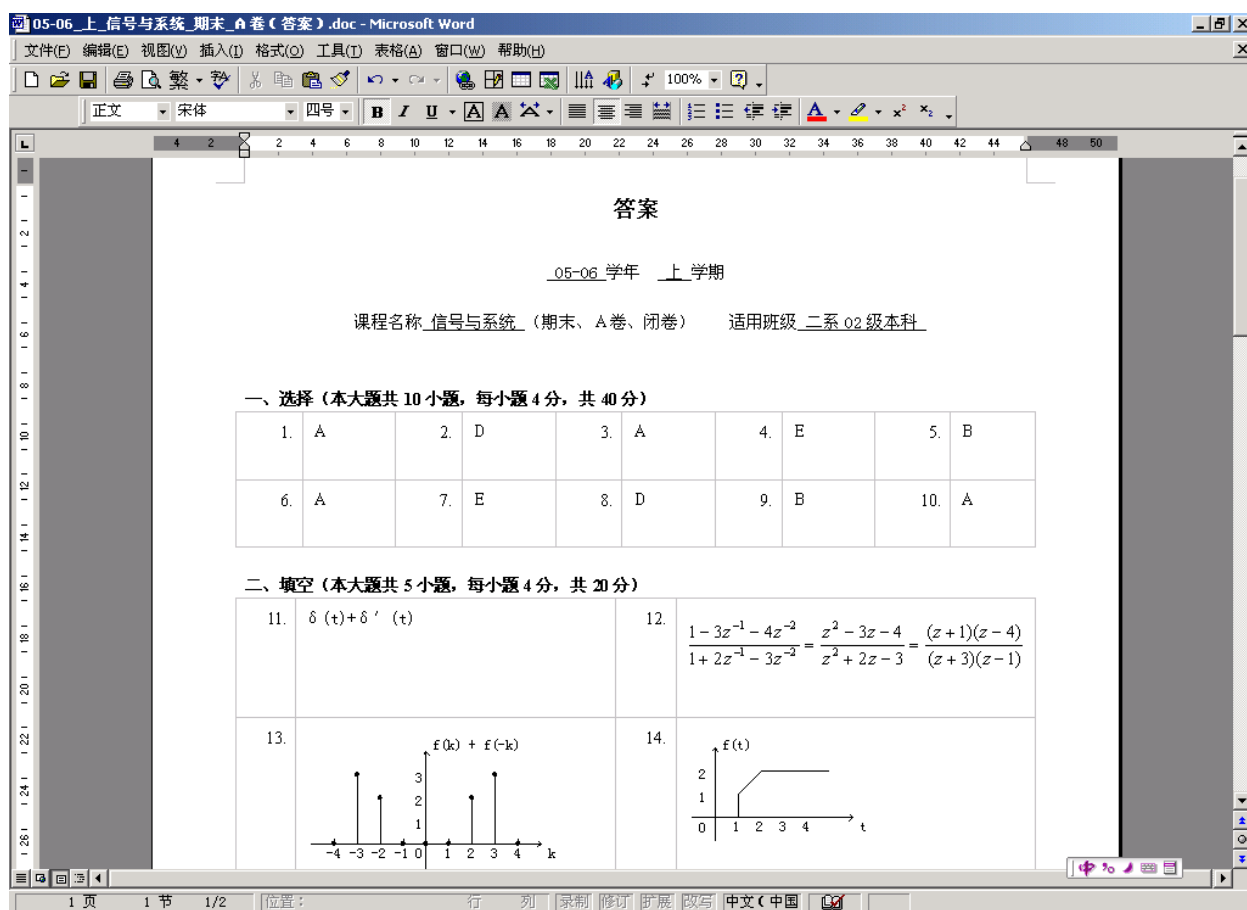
05-06_上_信号与系统_期末_A卷（答案）.doc - Microsoft Word

文件(F) 编辑(E) 视图(V) 插入(I) 格式(O) 工具(T) 表格(A) 窗口(W) 帮助(H)

100%

正文 宋体 四号

答案

05-06 学年 上 学期

课程名称 信号与系统 （期末、A卷、闭卷） 适用班级 二系 02 级本科

一、选择（本大题共 10 小题，每小题 4 分，共 40 分）

| 1. | A | 2. | D | 3. | A | 4. | E | 5. | B |
|---|---|---|---|---|---|---|---|---|---|
| 6. | A | 7. | E | 8. | D | 9. | B | 10. | A |

二、填空（本大题共 5 小题，每小题 4 分，共 20 分）

| 11. | δ (t)+δ ′ (t) | 12. | $\frac{1-3z^{-1}-4z^{-2}}{1+2z^{-1}-3z^{-2}}=\frac{z^2-3z-4}{z^2+2z-3}=\frac{(z+1)(z-4)}{(z+3)(z-1)}$ |
|---|---|---|---|
| 13. | f(k) + f(-k) 3 2 1 -4 -3 -2 -1 0 1 2 3 4 k | 14. | f(t) 2 1 0 1 2 3 4 t |

1 页 1 节 1/2 位置： 行 列 录制 修订 扩展 改写 中文(中国)